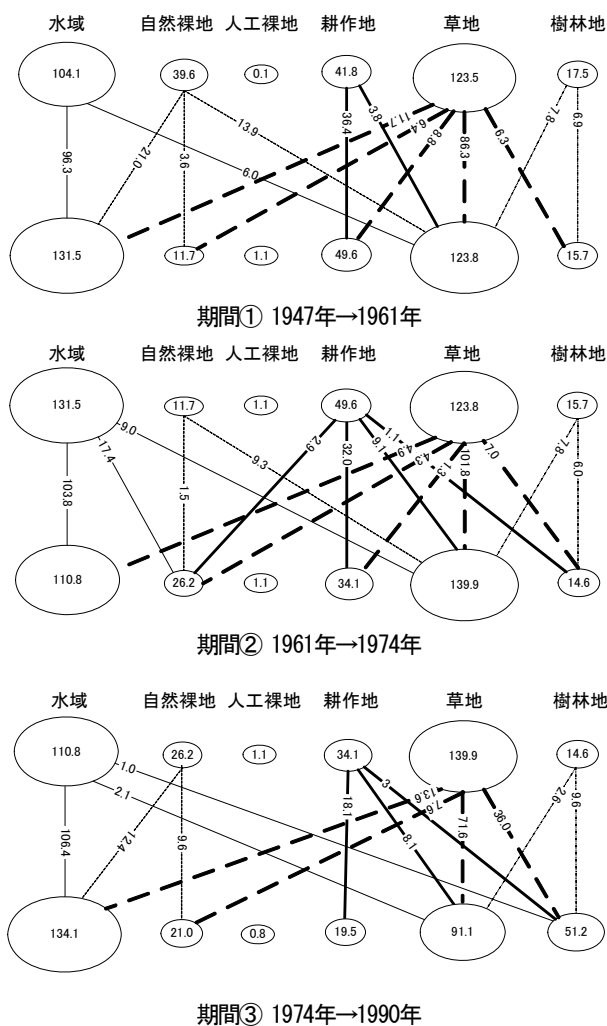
水域 自然裸地 人工裸地 耕作地 草地 樹林地

104.1
39.6
0.1
41.8
123.5
17.5

96.3
21.0
3.6
13.9
6.0
36.4
3.8
11.7
6.4
8.8
86.3
6.3
7.8
6.9

131.5
11.7
1.1
49.6
123.8
15.7

期間① 1947年→1961年

水域 自然裸地 人工裸地 耕作地 草地 樹林地

131.5
11.7
1.1
49.6
123.8
15.7

9.0
17.4
103.8
1.5
9.3
2.9
32.0
1.1
4.9
6.1
4.3
1.3
101.8
7.0
7.8
6.0

110.8
26.2
1.1
34.1
139.9
14.6

期間② 1961年→1974年

水域 自然裸地 人工裸地 耕作地 草地 樹林地

110.8
26.2
1.1
34.1
139.9
14.6

1.0
2.1
106.4
12.4
9.6
18.1
8.1
3
13.6
7.6
71.6
36.0
2.6
9.6

134.1
21.0
0.8
19.5
91.1
51.2

期間③ 1974年→1990年